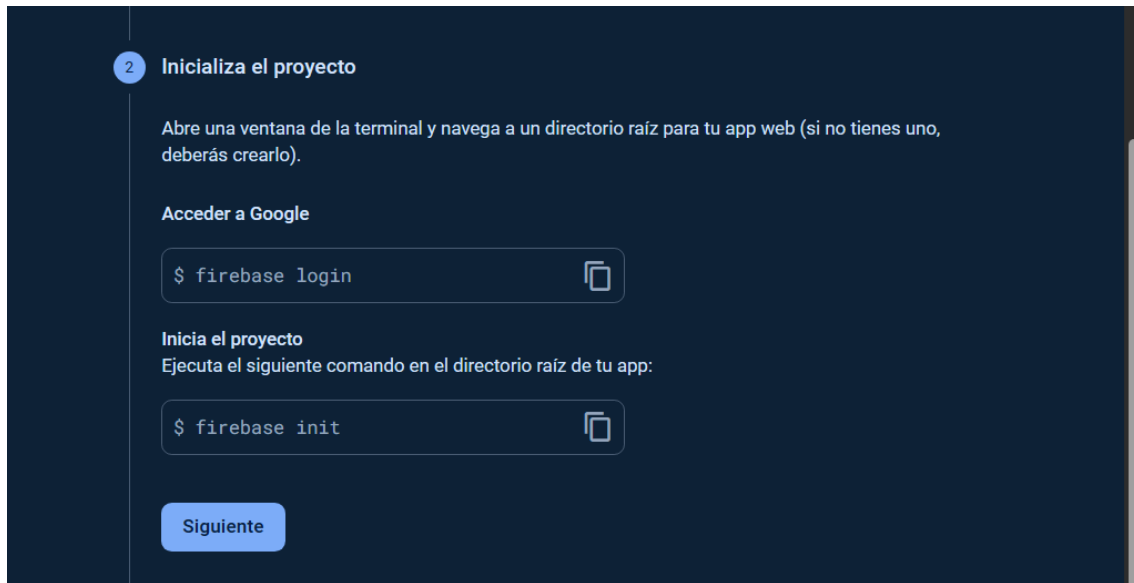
2 Inicializa el proyecto

Abre una ventana de la terminal y navega a un directorio raíz para tu app web (si no tienes uno, deberás crearlo).

Acceder a Google

$ firebase login

Inicia el proyecto
Ejecuta el siguiente comando en el directorio raíz de tu app:

$ firebase init

Siguiente